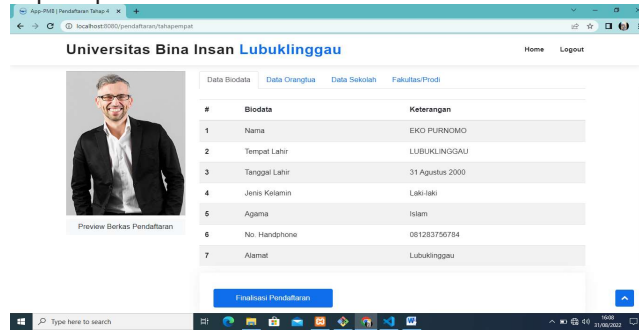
App-PMB | Pendaftaran Tahap 4
localhost:8080/pendaftaran/tahapempat

Universitas Bina Insan Lubuklinggau

Home Logout

Data Biodata Data Orangtua Data Sekolah Fakultas/Prodi

| # | Biodata | Keterangan |
|---|---|---|
| 1 | Nama | EKO PURNOMO |
| 2 | Tempat Lahir | LUBUKLINGGAU |
| 3 | Tanggal Lahir | 31 Agustus 2000 |
| 4 | Jenis Kelamin | Laki-laki |
| 5 | Agama | Islam |
| 6 | No. Handphone | 081283756784 |
| 7 | Alamat | Lubuklinggau |

Preview Berkas Pendaftaran

Finalisasi Pendaftaran

Type here to search

16:08
31/08/2022